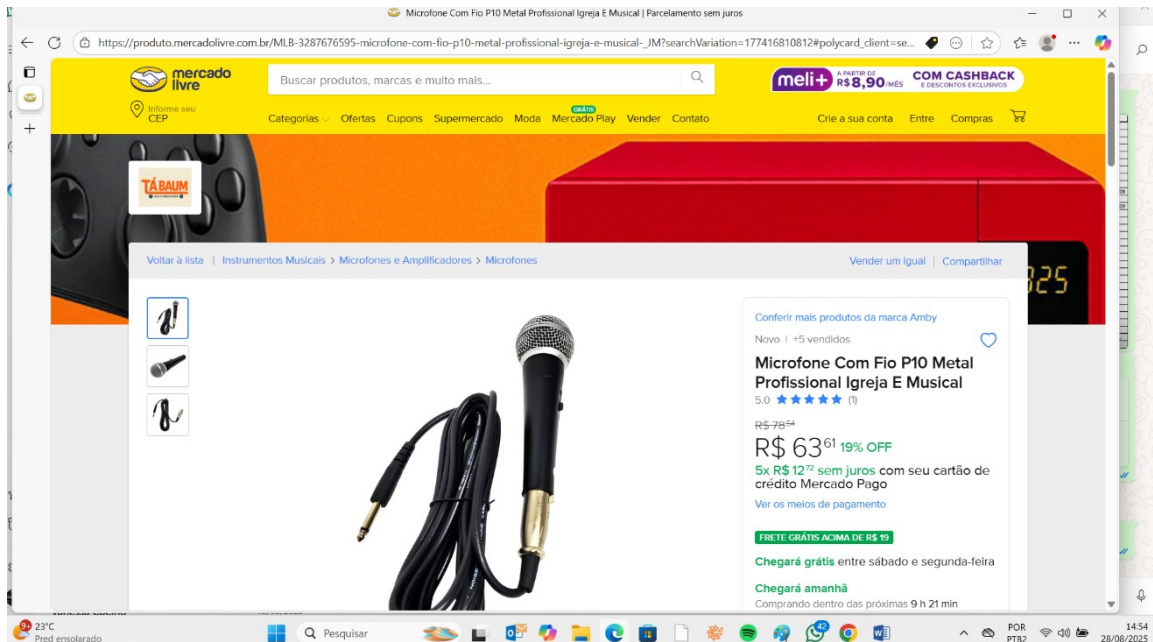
Microfone Com Fio P10 Metal Profissional Igreja E Musical | Parcelamento sem juros

https://produto.mercadolivre.com.br/MLB-3287676595-microfone-com-fio-p10-metal-profissional-igreja-e-musical-_JM?searchVariation=177416810812#polycard_client=se...

mercado livre

Buscar produtos, marcas e muito mais...

meli+ A PARTIR DE R$ 8,90/MÊS COM CASHBACK E DESCONTOS EXCLUSIVOS

Informe seu CEP

Categorias Ofertas Cupons Supermercado Moda GRÁTIS Mercado Play Vender Contato

Crie a sua conta Entre Compras

TÁBAUM

Voltar à lista | Instrumentos Musicais > Microfones e Amplificadores > Microfones

Vender um igual | Compartilhar

Conferir mais produtos da marca Amby

Novo | +5 vendidos

Microfone Com Fio P10 Metal Profissional Igreja E Musical

5.0 (1)

R$ 78$^{54}$

R$ 63$^{61}$ 19% OFF

5x R$ 12$^{72}$ sem juros com seu cartão de crédito Mercado Pago

Ver os meios de pagamento

FRETE GRÁTIS ACIMA DE R$ 19

Chegará grátis entre sábado e segunda-feira

Chegará amanhã

Comprando dentro das próximas 9 h 21 min

23°C Pred ensolarado

Pesquisar

POR PTB2

14:54 28/08/2025